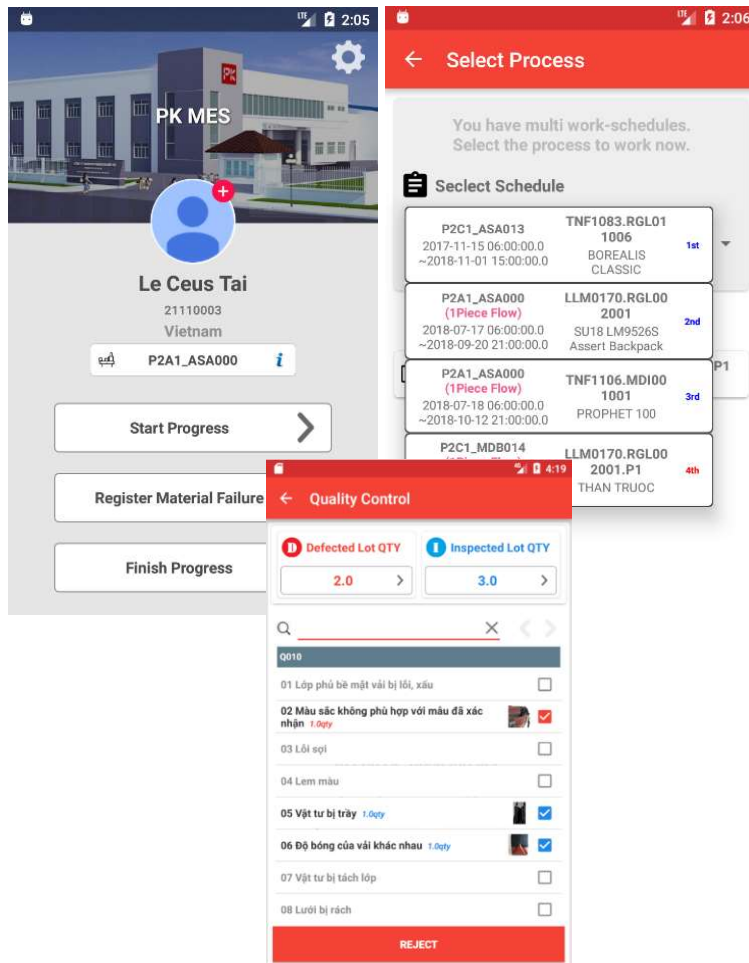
2:05

PK MES

Le Ceus Tai
21110003
Vietnam

P2A1_ASA000

Start Progress

Register Material Failure

Finish Progress

2:06

Select Process

You have multi work-schedules.
Select the process to work now.

Seclect Schedule

P2C1_ASA013
2017-11-15 06:00:00.0
~2018-11-01 15:00:00.0
TNF1083.RGL01
1006
BOREALIS
CLASSIC
1st

P2A1_ASA000
(1Piece Flow)
2018-07-17 06:00:00.0
~2018-09-20 21:00:00.0
LLM0170.RGL00
2001
SU18 LM9526S
Assert Backpack
2nd

P2A1_ASA000
(1Piece Flow)
2018-07-18 06:00:00.0
~2018-10-12 21:00:00.0
TNF1106.MDI00
1001
PROPHET 100
3rd

P2C1_MDB014
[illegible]
LLM0170.RGL00
2001.P1
THAN TRUOC
4th

P1

4:19

Quality Control

Defected Lot QTY
2.0

Inspected Lot QTY
3.0

Q010

01 Lớp phủ bề mặt vải bị lỗi, xấu

02 Màu sắc không phù hợp với màu đã xác nhận 1.0qty

03 Lỗi sợi

04 Lem màu

05 Vật tư bị trầy 1.0qty

06 Độ bóng của vải khác nhau 1.0qty

07 Vật tư bị tách lớp

08 Lưới bị rách

REJECT